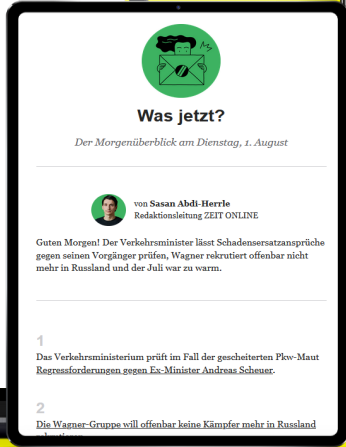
Was jetzt?

Der Morgenüberblick am Dienstag, 1. August

von Sasan Abdi-Herrle
Redaktionsleitung ZEIT ONLINE

Guten Morgen! Der Verkehrsminister lässt Schadensersatzansprüche gegen seinen Vorgänger prüfen, Wagner rekrutiert offenbar nicht mehr in Russland und der Juli war zu warm.

1

Das Verkehrsministerium prüft im Fall der gescheiterten Pkw-Maut Regressforderungen gegen Ex-Minister Andreas Scheuer.

2

Die Wagner-Gruppe will offenbar keine Kämpfer mehr in Russland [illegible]